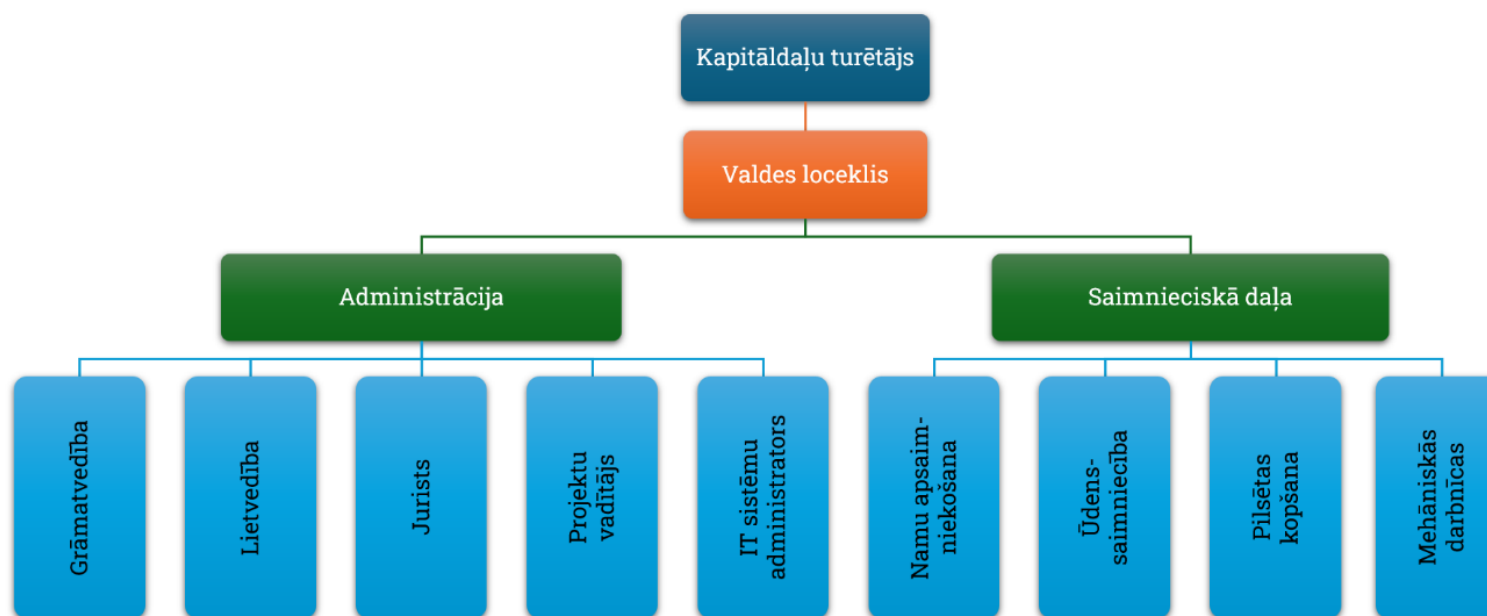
Kapitāldaļu turētājs

Valdes loceklis

Administrācija

Saimnieciskā daļa

Grāmatvedība

Lietvedība

Jurists

Projektu vadītājs

IT sistēmu administrators

Namu apsaimniekošana

Ūdenssaimniecība

Pilsētas kopšana

Mehāniskās darbnīcas